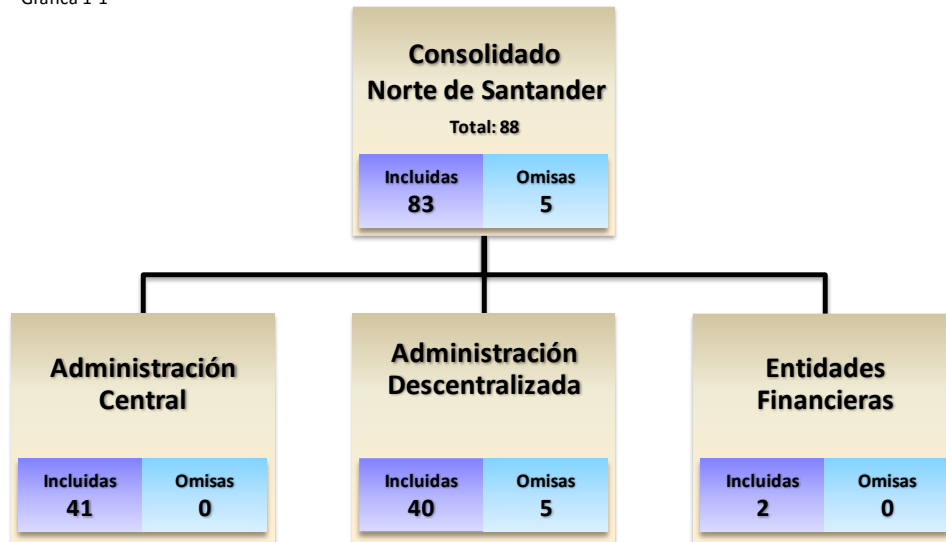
Gráfica 1-1

Consolidado Norte de Santander
Total: 88

| Incluidas | Omisas |
|---|---|
| 83 | 5 |

Administración Central

| Incluidas | Omisas |
|---|---|
| 41 | 0 |

Administración Descentralizada

| Incluidas | Omisas |
|---|---|
| 40 | 5 |

Entidades Financieras

| Incluidas | Omisas |
|---|---|
| 2 | 0 |